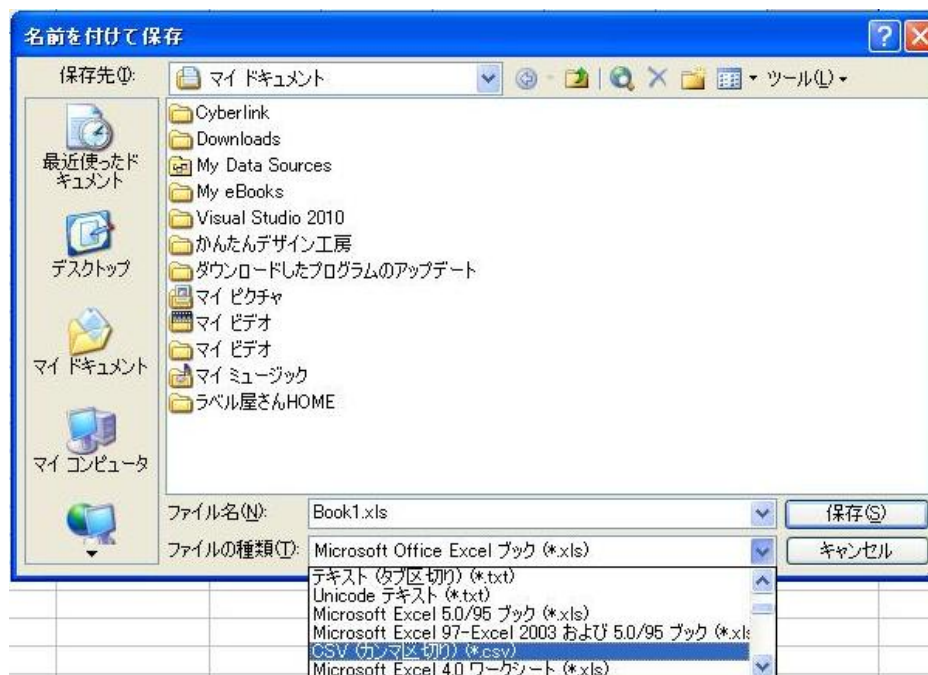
名前を付けて保存

保存先(I): マイ ドキュメント

ツール(L)

最近使ったドキュメント

デスクトップ

マイ ドキュメント

マイ コンピュータ

Cyberlink
Downloads
My Data Sources
My eBooks
Visual Studio 2010
かんたんデザイン工房
ダウンロードしたプログラムのアップデート
マイ ピクチャ
マイ ビデオ
マイ ビデオ
マイ ミュージック
ラベル屋さんHOME

ファイル名(N): Book1.xls

ファイルの種類(T): Microsoft Office Excel ブック (*.xls)

保存(S)

キャンセル

テキスト (タブ区切り) (*.txt)
Unicode テキスト (*.txt)
Microsoft Excel 5.0/95 ブック (*.xls)
Microsoft Excel 97-Excel 2003 および 5.0/95 ブック (*.xls
CSV (カンマ区切り) (*.csv)
Microsoft Excel 4.0 ワークシート (*.xls)